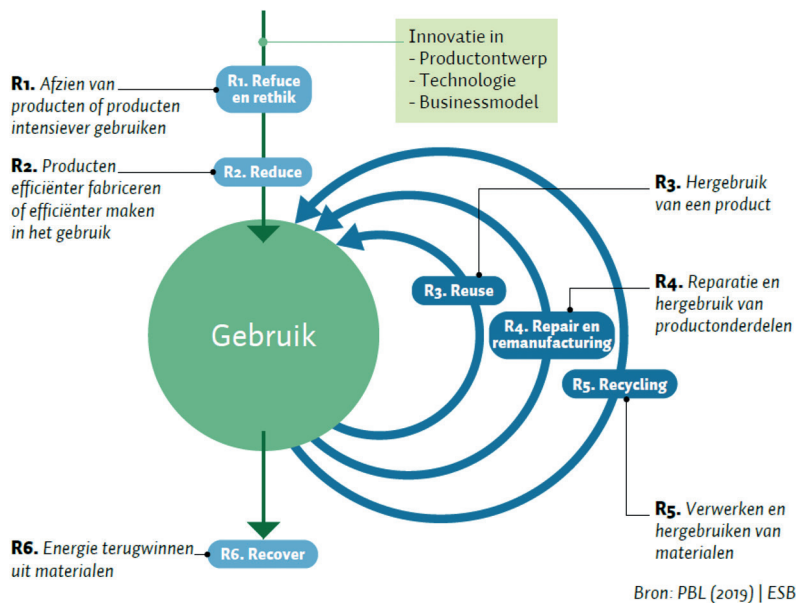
Innovatie in
- Productontwerp
- Technologie
- Businessmodel

**R1.** Afzien van producten of producten intensiever gebruiken

R1. Refuce en rethik

**R2.** Producten efficiënter fabriceren of efficiënter maken in het gebruik

R2. Reduce

**R3.** Hergebruik van een product

R3. Reuse

**R4.** Reparatie en hergebruik van productonderdelen

R4. Repair en remanufacturing

R5. Recycling

Gebruik

**R5.** Verwerken en hergebruiken van materialen

**R6.** Energie terugwinnen uit materialen

R6. Recover

Bron: PBL (2019) | ESB